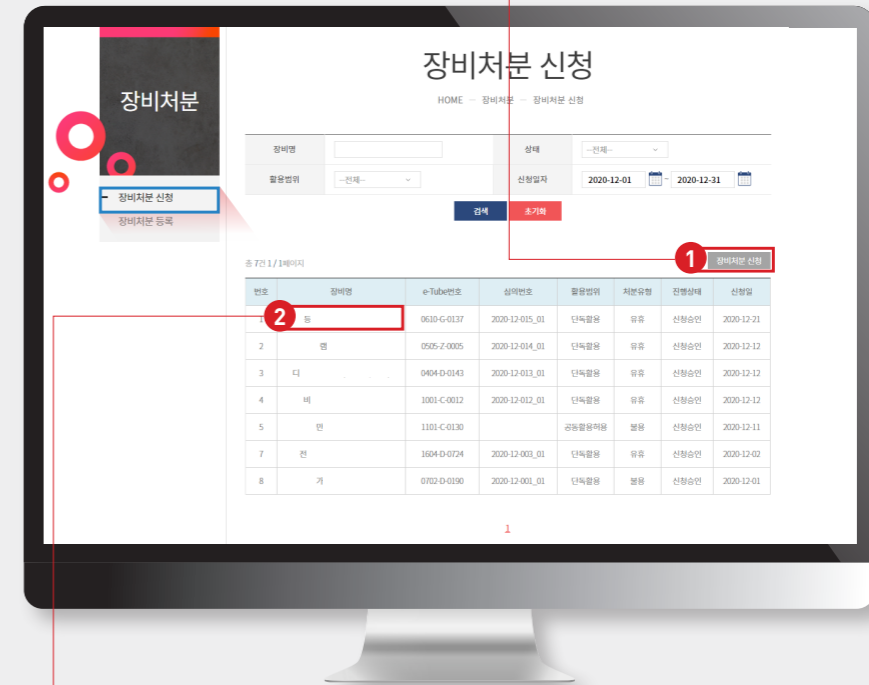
장비처분

장비처분 신청

장비처분 등록

장비처분 신청

HOME — 장비처분 — 장비처분 신청

| 장비명 | | 상태 | --전체-- |
|---|---|---|---|
| 활용범위 | --전체-- | 신청일자 | 2020-12-01 ~ 2020-12-31 |

검색 초기화

1 장비처분 신청

총 7건 1 / 1페이지

| 번호 | 장비명 | e-Tube번호 | 심의번호 | 활용범위 | 처분유형 | 진행상태 | 신청일 |
|---|---|---|---|---|---|---|---|
| 1 | 2 등 | 0610-G-0137 | 2020-12-015_01 | 단독활용 | 유휴 | 신청승인 | 2020-12-21 |
| 2 | 엠 | 0505-Z-0005 | 2020-12-014_01 | 단독활용 | 유휴 | 신청승인 | 2020-12-12 |
| 3 | 디 | 0404-D-0143 | 2020-12-013_01 | 단독활용 | 유휴 | 신청승인 | 2020-12-12 |
| 4 | 비 | 1001-C-0012 | 2020-12-012_01 | 단독활용 | 유휴 | 신청승인 | 2020-12-12 |
| 5 | 면 | 1101-C-0130 | | 공동활용허용 | 불용 | 신청승인 | 2020-12-11 |
| 7 | 전 | 1604-D-0724 | 2020-12-003_01 | 단독활용 | 유휴 | 신청승인 | 2020-12-02 |
| 8 | 가 | 0702-D-0190 | 2020-12-001_01 | 단독활용 | 불용 | 신청승인 | 2020-12-01 |

1